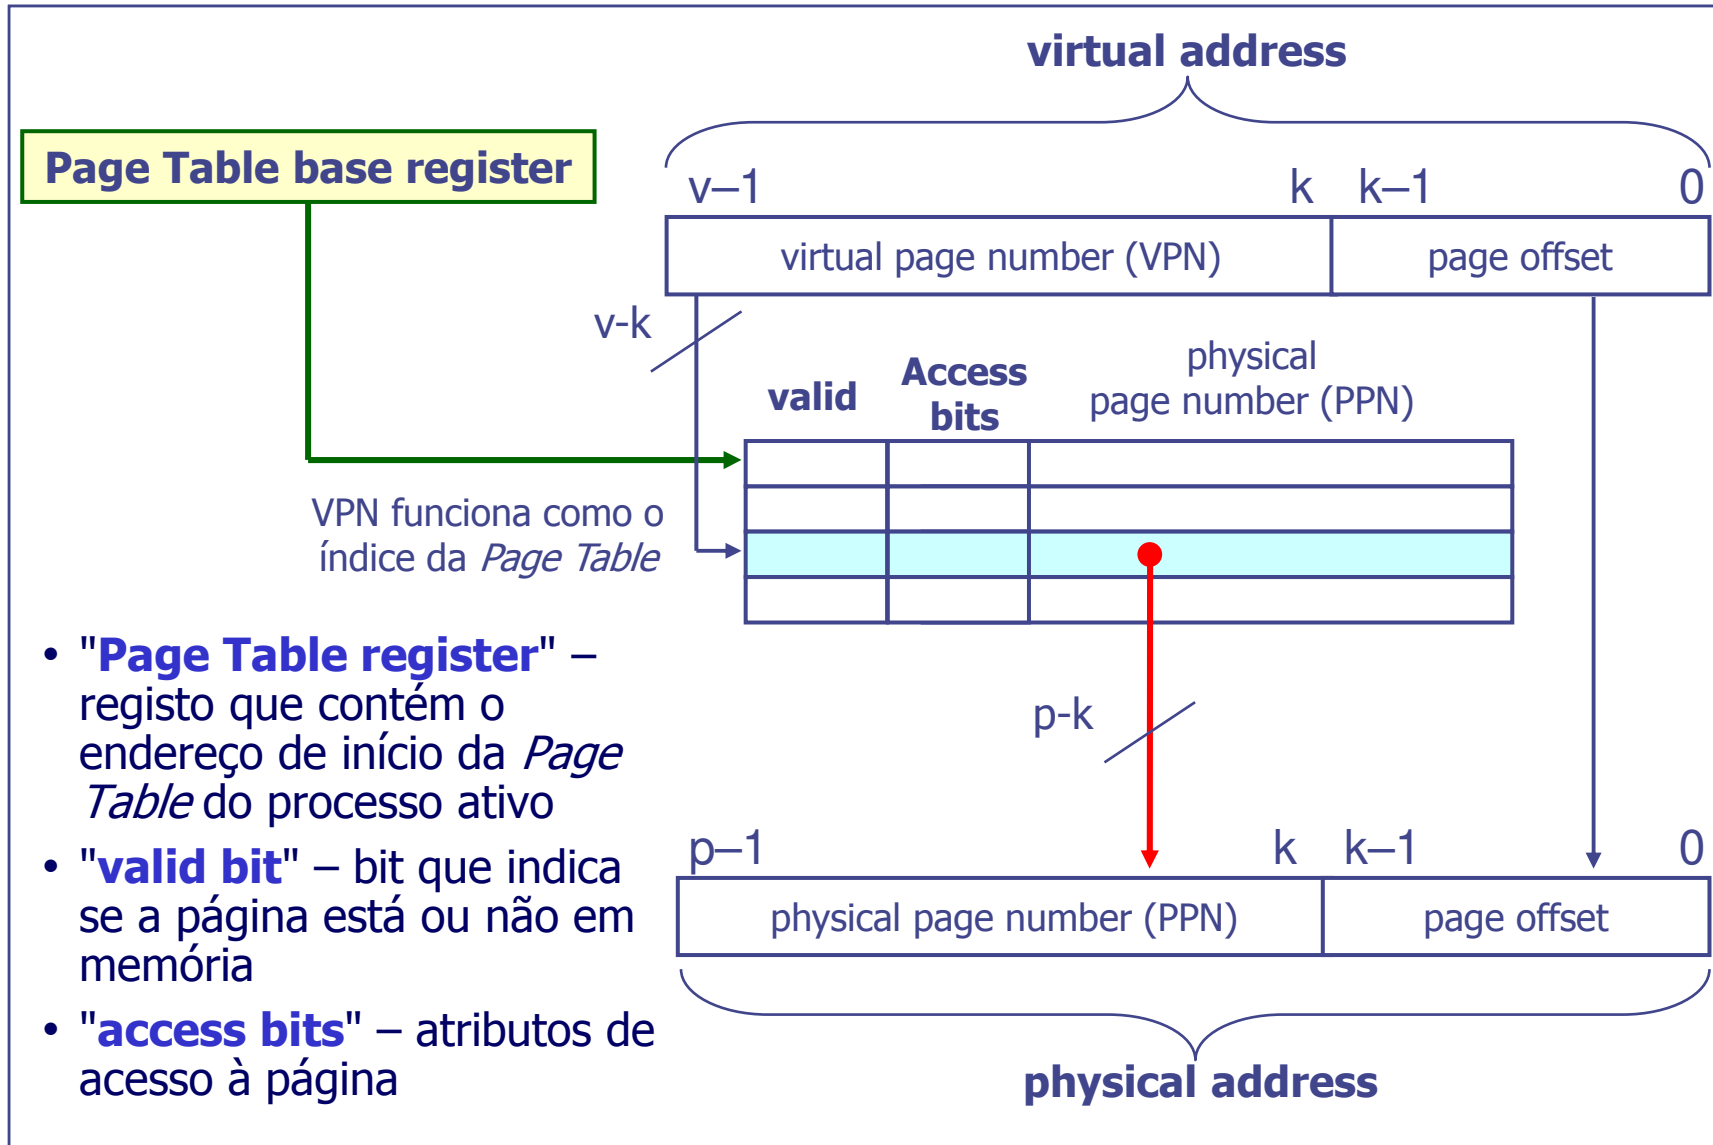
virtual address

Page Table base register

v–1

k

k–1

0

virtual page number (VPN)

page offset

v-k

valid

Access bits

physical page number (PPN)

VPN funciona como o índice da *Page Table*

• "**Page Table register**" – registo que contém o endereço de início da *Page Table* do processo ativo

• "**valid bit**" – bit que indica se a página está ou não em memória

• "**access bits**" – atributos de acesso à página

p-k

p–1

k

k–1

0

physical page number (PPN)

page offset

physical address